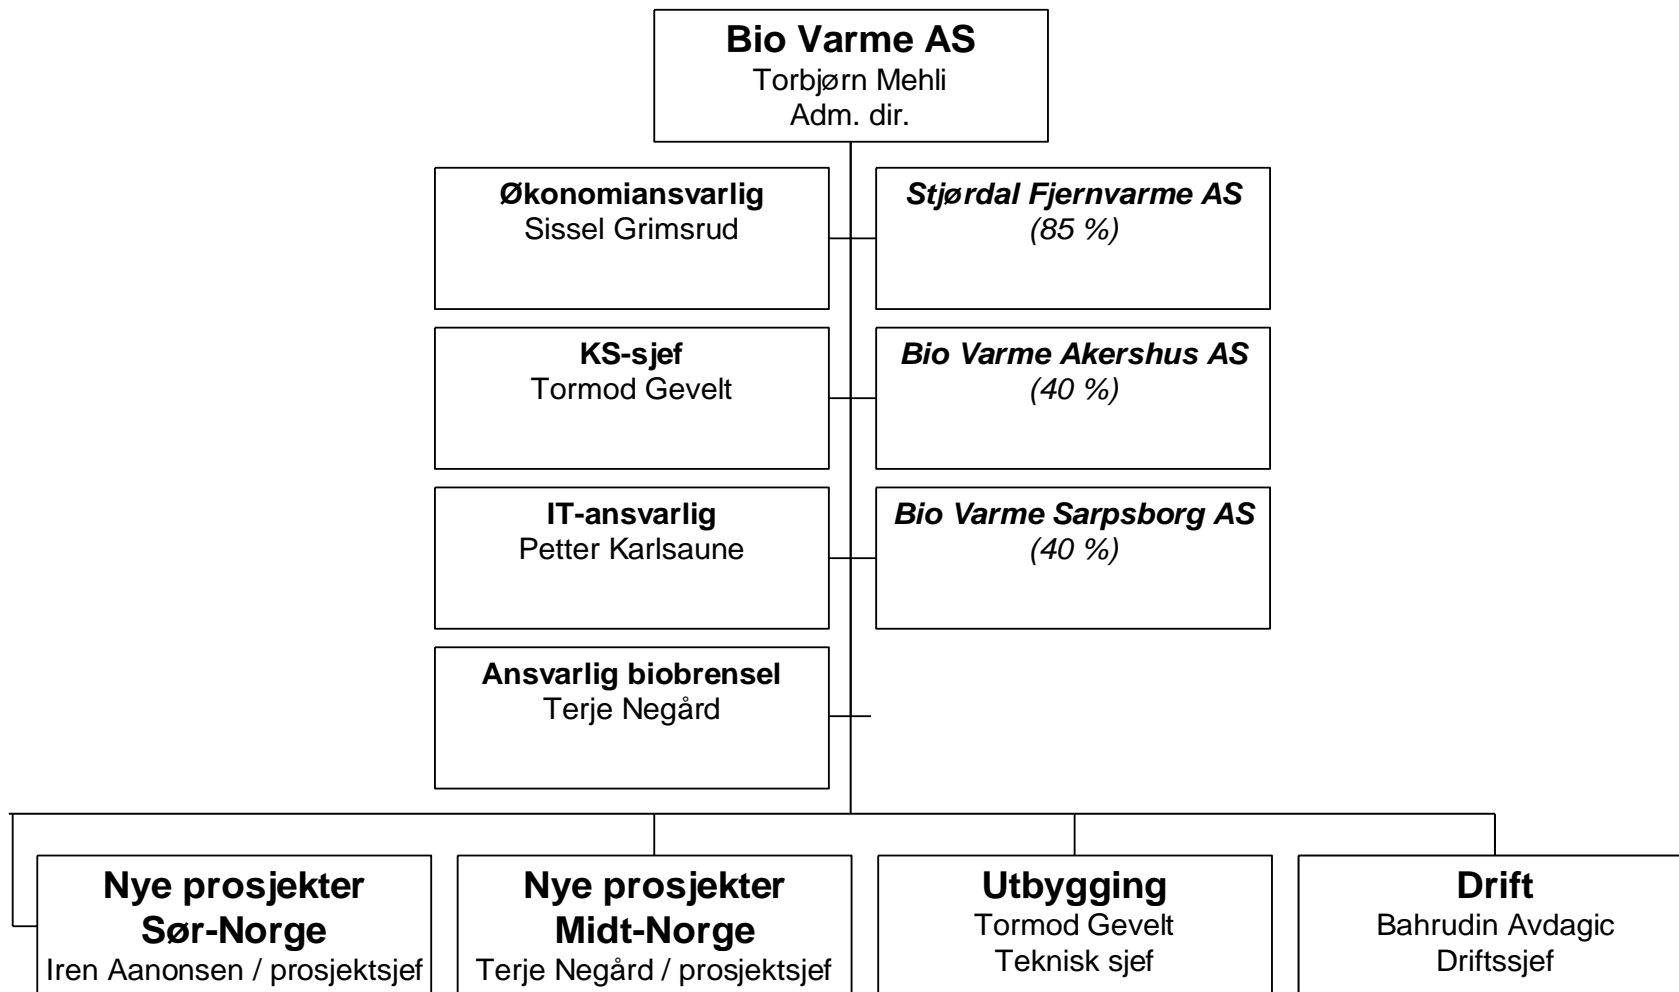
**Bio Varme AS**
Torbjørn Mehli
Adm. dir.

**Økonomiansvarlig**
Sissel Grimsrud

**Stjørdal Fjernvarme AS**
(85 %)

**KS-sjef**
Tormod Gevelt

**Bio Varme Akershus AS**
(40 %)

**IT-ansvarlig**
Petter Karlsaune

**Bio Varme Sarpsborg AS**
(40 %)

**Ansvarlig biobrensel**
Terje Negård

**Nye prosjekter Sør-Norge**
Iren Aanonsen / prosjektsjef

**Nye prosjekter Midt-Norge**
Terje Negård / prosjektsjef

**Utbygging**
Tormod Gevelt
Teknisk sjef

**Drift**
Bahrudin Avdagic
Driftssjef